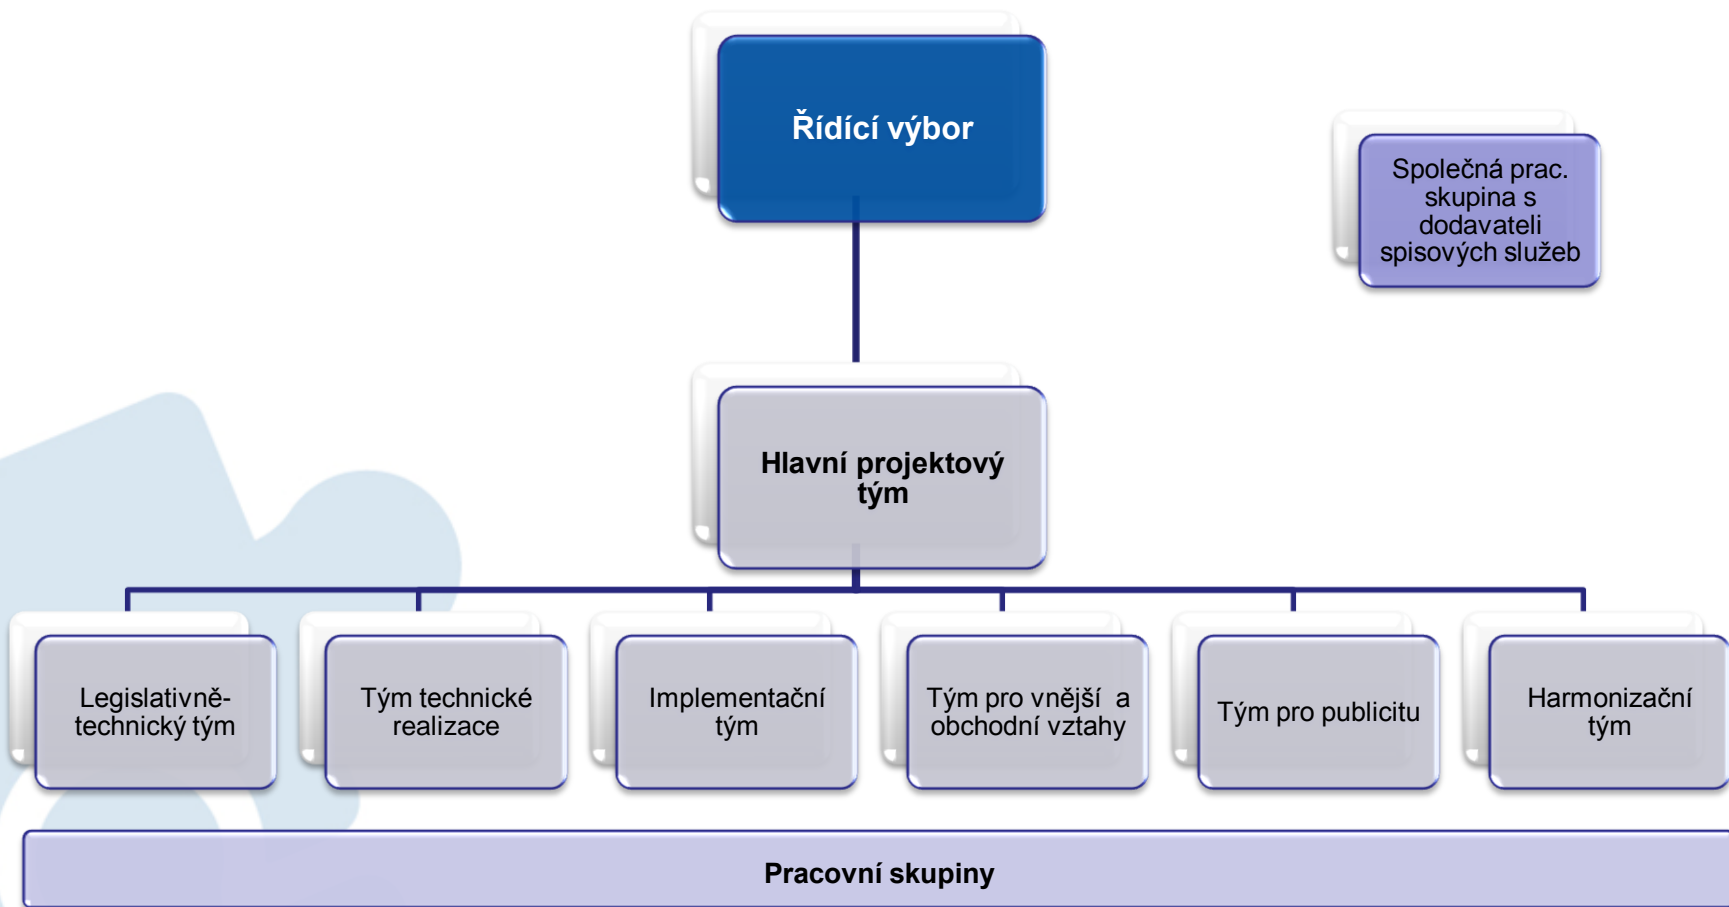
Řídící výbor

Společná prac. skupina s dodavateli spisových služeb

Hlavní projektový tým

Legislativně-technický tým

Tým technické realizace

Implementační tým

Tým pro vnější a obchodní vztahy

Tým pro publicitu

Harmonizační tým

Pracovní skupiny